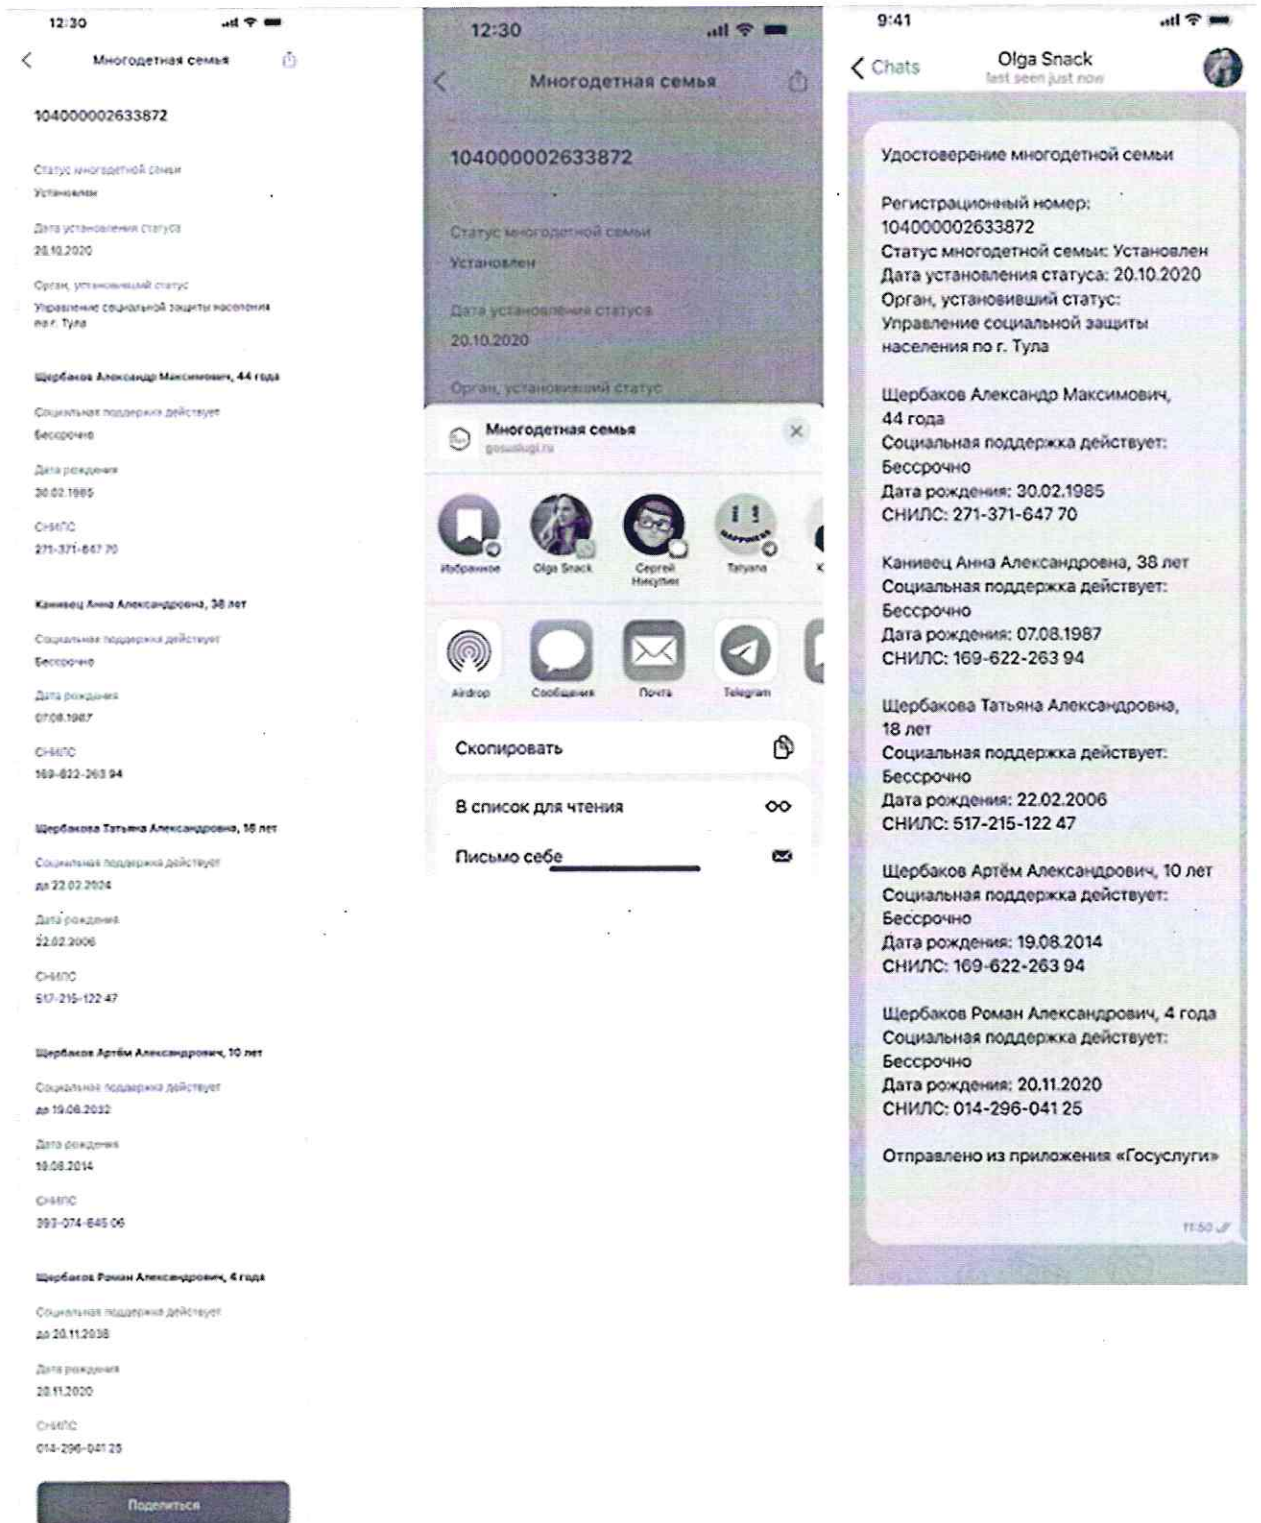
12:30

Многодетная семья

104000002633872

Статус многодетной семьи
Установлен

Дата установления статуса
20.10.2020

Орган, установивший статус
Управление социальной защиты населения по г. Тула

Щербаков Александр Максимович, 44 года

Социальная поддержка действует
Бессрочно

Дата рождения
30.02.1985

СНИЛС
271-371-647 70

Канивец Анна Александровна, 38 лет

Социальная поддержка действует
Бессрочно

Дата рождения
07.08.1987

СНИЛС
169-622-263 94

Щербакова Татьяна Александровна, 18 лет

Социальная поддержка действует
до 22.02.2024

Дата рождения
22.02.2006

СНИЛС
517-215-122 47

Щербаков Артём Александрович, 10 лет

Социальная поддержка действует
до 19.08.2032

Дата рождения
19.08.2014

СНИЛС
393-074-645 06

Щербаков Роман Александрович, 4 года

Социальная поддержка действует
до 20.11.2038

Дата рождения
20.11.2020

СНИЛС
014-296-041 25

Поделиться

12:30

Многодетная семья

104000002633872

Статус многодетной семьи
Установлен

Дата установления статуса
20.10.2020

Орган, установивший статус

Многодетная семья
gosuslugi.ru

Избранное
Olga Snack
Сергей Никулин
Tatyana

Airdrop
Сообщения
Почта
Telegram

Скопировать

В список для чтения

Письмо себе

9:41

Chats
Olga Snack
last seen just now

Удостоверение многодетной семьи

Регистрационный номер: 104000002633872
Статус многодетной семьи: Установлен
Дата установления статуса: 20.10.2020
Орган, установивший статус: Управление социальной защиты населения по г. Тула

Щербаков Александр Максимович, 44 года
Социальная поддержка действует: Бессрочно
Дата рождения: 30.02.1985
СНИЛС: 271-371-647 70

Канивец Анна Александровна, 38 лет
Социальная поддержка действует: Бессрочно
Дата рождения: 07.08.1987
СНИЛС: 169-622-263 94

Щербакова Татьяна Александровна, 18 лет
Социальная поддержка действует: Бессрочно
Дата рождения: 22.02.2006
СНИЛС: 517-215-122 47

Щербаков Артём Александрович, 10 лет
Социальная поддержка действует: Бессрочно
Дата рождения: 19.08.2014
СНИЛС: 169-622-263 94

Щербаков Роман Александрович, 4 года
Социальная поддержка действует: Бессрочно
Дата рождения: 20.11.2020
СНИЛС: 014-296-041 25

Отправлено из приложения «Госуслуги»

11:50